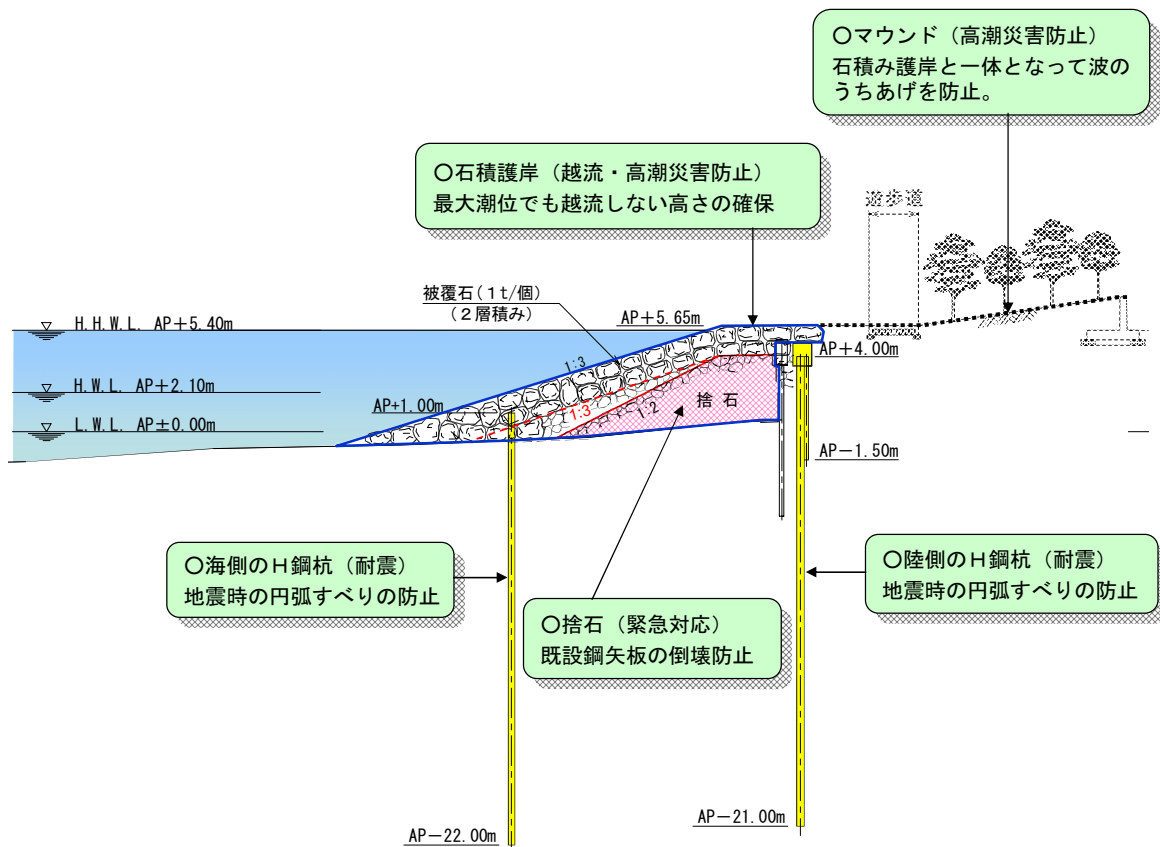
〇マウンド（高潮災害防止）
石積み護岸と一体となって波のうちあげを防止。

〇石積護岸（越流・高潮災害防止）
最大潮位でも越流しない高さの確保

遊歩道

被覆石（1t/個）
（2層積み）

H.H.W.L. AP＋5.40m
H.W.L. AP＋2.10m
L.W.L. AP±0.00m

AP＋5.65m
AP＋4.00m
AP+1.00m
1:3
1:3
1:2
捨石
AP－1.50m

〇海側のH鋼杭（耐震）
地震時の円弧すべりの防止

〇捨石（緊急対応）
既設鋼矢板の倒壊防止

〇陸側のH鋼杭（耐震）
地震時の円弧すべりの防止

AP－22.00m
AP－21.00m